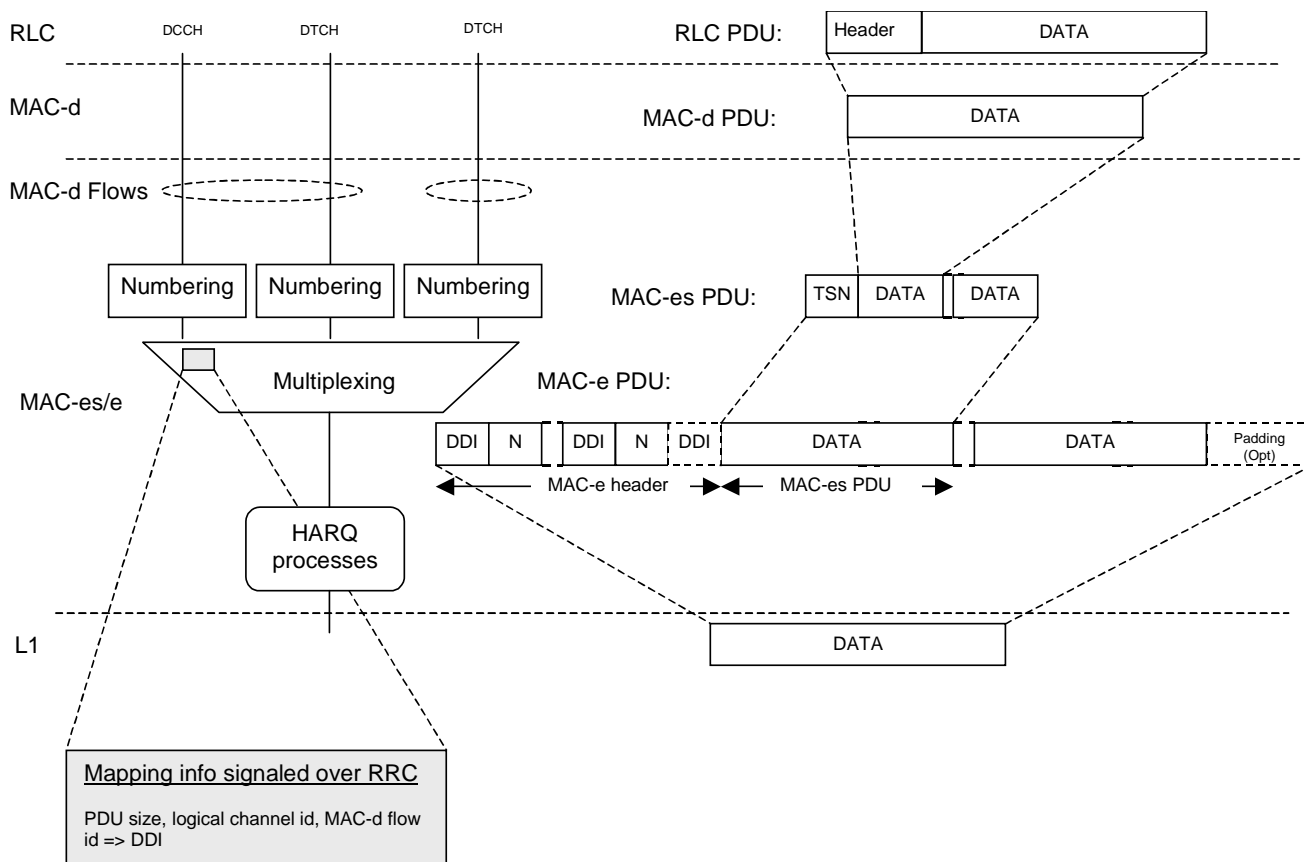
RLC

DCCH

DTCH

DTCH

RLC PDU:

Header

DATA

MAC-d

MAC-d PDU:

DATA

MAC-d Flows

Numbering

Numbering

Numbering

MAC-es PDU:

TSN

DATA

DATA

Multiplexing

MAC-e PDU:

MAC-es/e

DDI

N

DDI

N

DDI

DATA

DATA

Padding (Opt)

MAC-e header

MAC-es PDU

HARQ processes

L1

DATA

Mapping info signaled over RRC

PDU size, logical channel id, MAC-d flow id => DDI